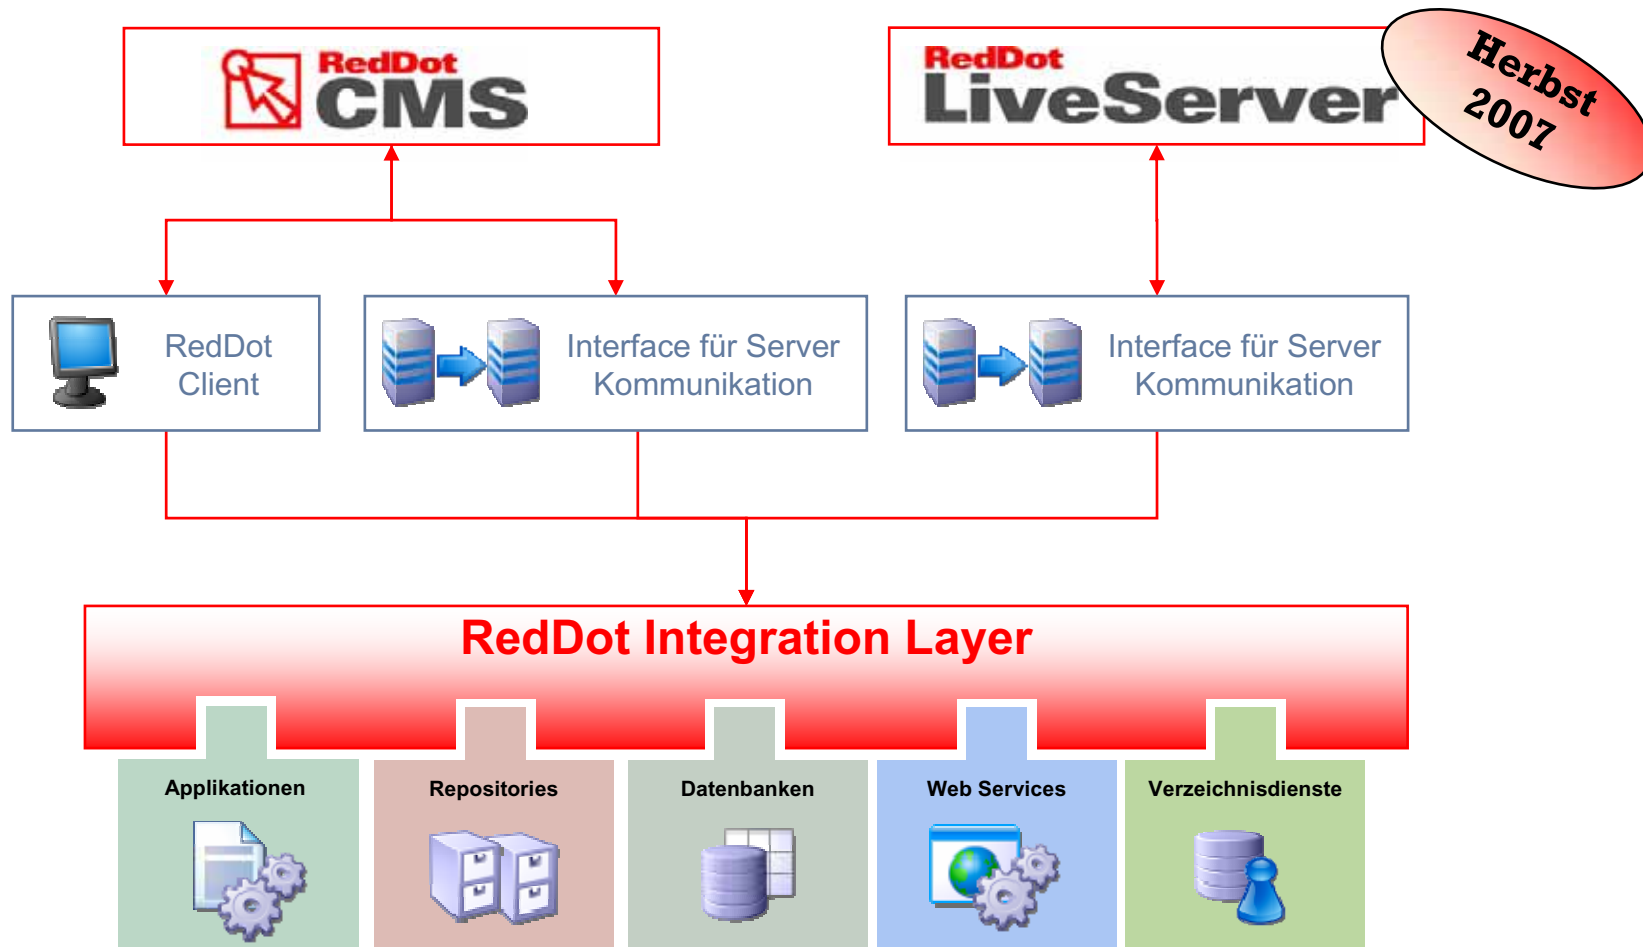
RedDot CMS

RedDot LiveServer

Herbst 2007

RedDot Client

Interface für Server Kommunikation

Interface für Server Kommunikation

RedDot Integration Layer

Applikationen

Repositories

Datenbanken

Web Services

Verzeichnisdienste